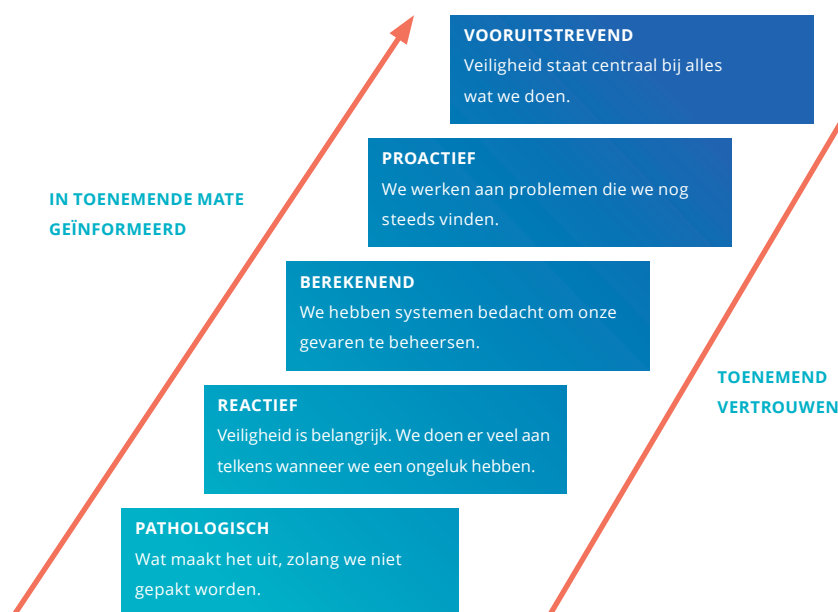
IN TOENEMENDE MATE GEÏNFORMEERD

VOORUITSTREVEND
Veiligheid staat centraal bij alles wat we doen.

PROACTIEF
We werken aan problemen die we nog steeds vinden.

BEREKENEND
We hebben systemen bedacht om onze gevaren te beheersen.

REACTIEF
Veiligheid is belangrijk. We doen er veel aan telkens wanneer we een ongeluk hebben.

PATHOLOGISCH
Wat maakt het uit, zolang we niet gepakt worden.

TOENEMEND VERTROUWEN